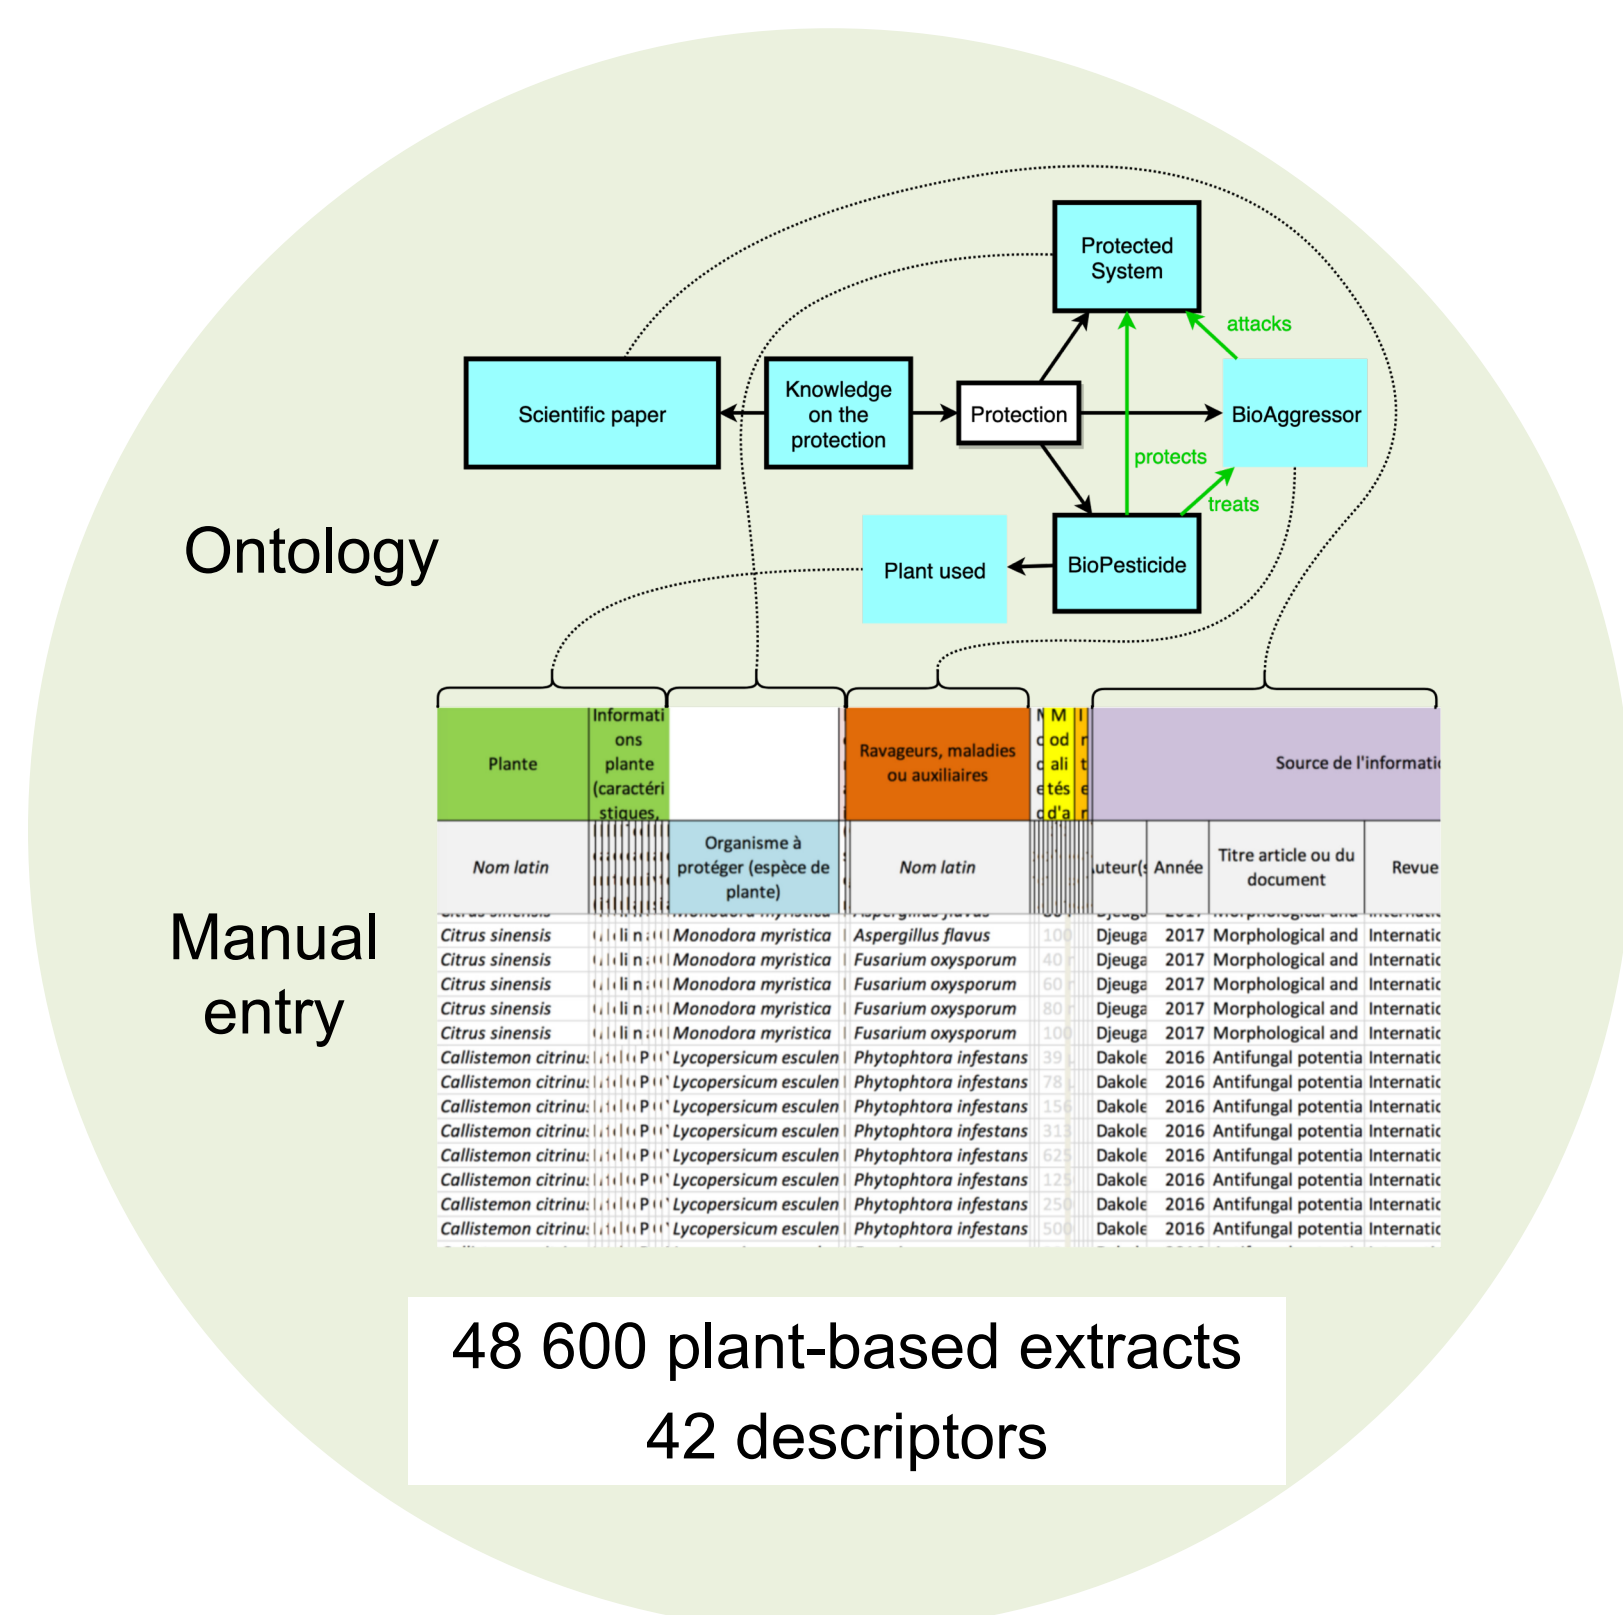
Protected System

attacks

Scientific paper

Knowledge on the protection

Protection

BioAggressor

protects

treats

Ontology

Plant used

BioPesticide

| Plante | Informations plante (caractéristiques, | | Ravageurs, maladies ou auxiliaires | M od ali tés d'a | Source de l'informati | | | |
|---|---|---|---|---|---|---|---|---|
| Nom latin | | Organisme à protéger (espèce de plante) | Nom latin | | uteur( | Année | Titre article ou du document | Revue |
| Citrus sinensis | | Monodora myristica | Aspergillus flavus | 100 | Djeuga | 2017 | Morphological and | Internatic |
| Citrus sinensis | | Monodora myristica | Fusarium oxysporum | 40 | Djeuga | 2017 | Morphological and | Internatic |
| Citrus sinensis | | Monodora myristica | Fusarium oxysporum | 60 | Djeuga | 2017 | Morphological and | Internatic |
| Citrus sinensis | | Monodora myristica | Fusarium oxysporum | 80 | Djeuga | 2017 | Morphological and | Internatic |
| Citrus sinensis | | Monodora myristica | Fusarium oxysporum | 100 | Djeuga | 2017 | Morphological and | Internatic |
| Callistemon citrinu: | | Lycopersicum esculen | Phytophtora infestans | 39 | Dakole | 2016 | Antifungal potentia | Internatic |
| Callistemon citrinu: | | Lycopersicum esculen | Phytophtora infestans | 78 | Dakole | 2016 | Antifungal potentia | Internatic |
| Callistemon citrinu: | | Lycopersicum esculen | Phytophtora infestans | 156 | Dakole | 2016 | Antifungal potentia | Internatic |
| Callistemon citrinu: | | Lycopersicum esculen | Phytophtora infestans | 313 | Dakole | 2016 | Antifungal potentia | Internatic |
| Callistemon citrinu: | | Lycopersicum esculen | Phytophtora infestans | 625 | Dakole | 2016 | Antifungal potentia | Internatic |
| Callistemon citrinu: | | Lycopersicum esculen | Phytophtora infestans | 125 | Dakole | 2016 | Antifungal potentia | Internatic |
| Callistemon citrinu: | | Lycopersicum esculen | Phytophtora infestans | 250 | Dakole | 2016 | Antifungal potentia | Internatic |
| Callistemon citrinu: | | Lycopersicum esculen | Phytophtora infestans | 500 | Dakole | 2016 | Antifungal potentia | Internatic |

Manual entry

48 600 plant-based extracts
42 descriptors